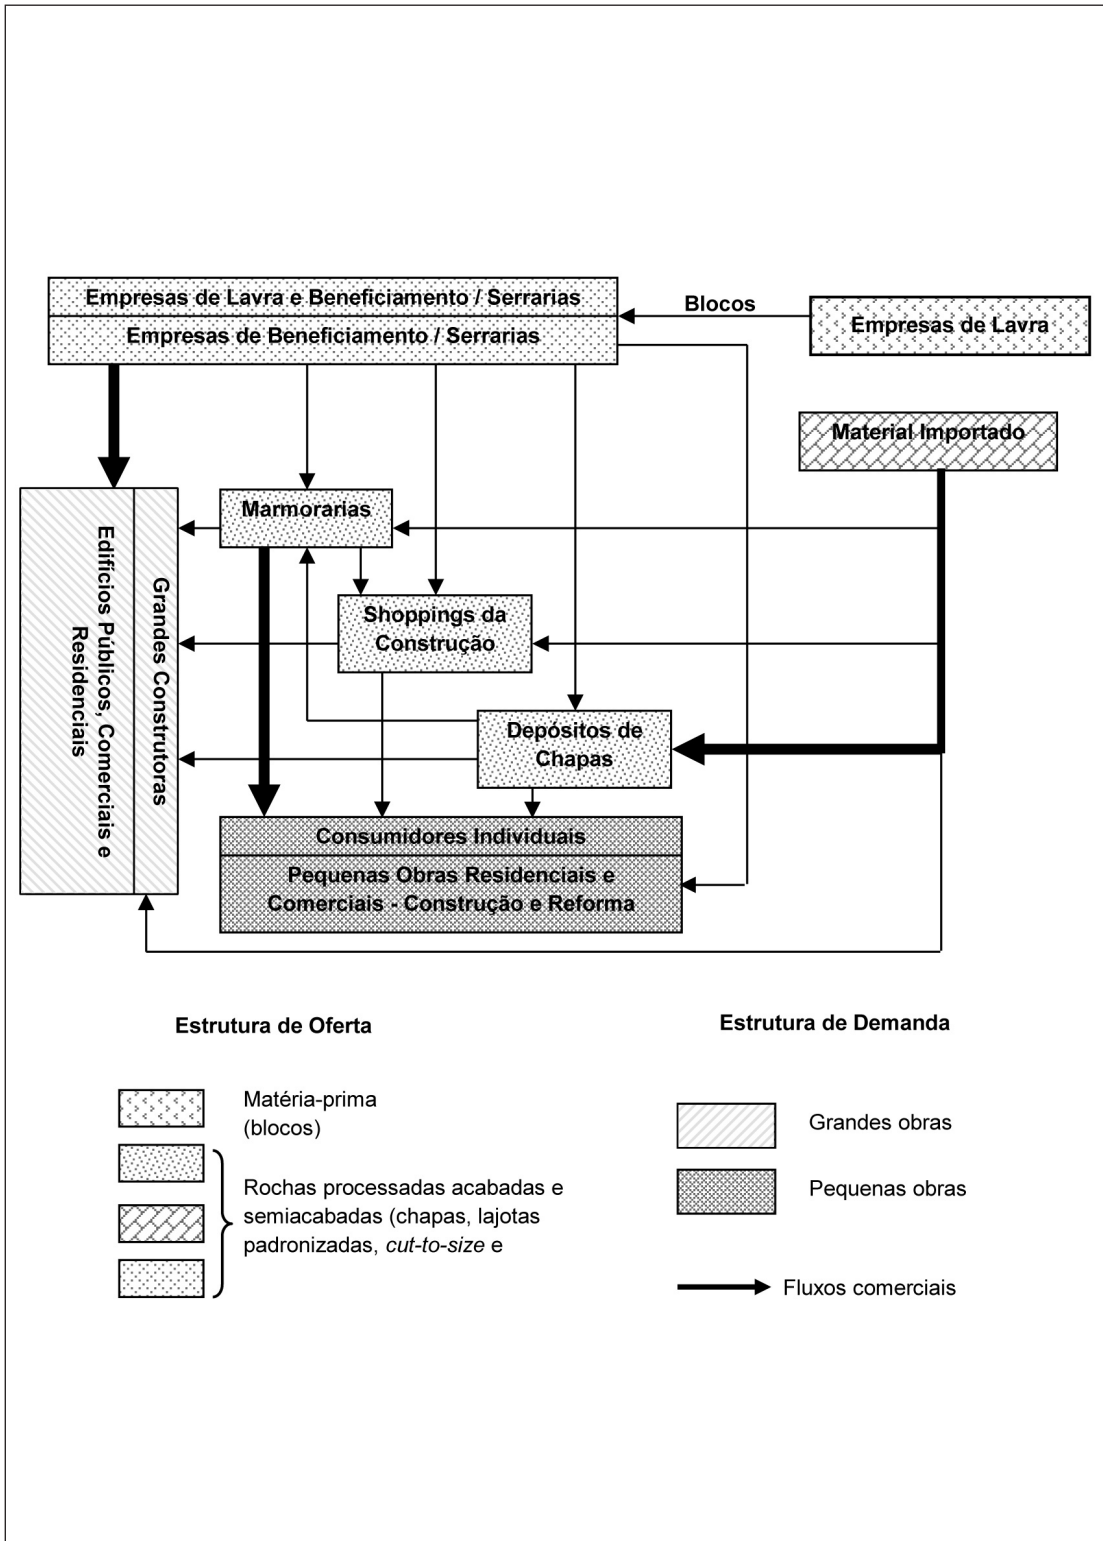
Empresas de Lavra e Beneficiamento / Serrarias
Empresas de Beneficiamento / Serrarias

Blocos

Empresas de Lavra

Material Importado

Marmorarias

Shoppings da Construção

Depósitos de Chapas

Edifícios Públicos, Comerciais e Residenciais

Grandes Construtoras

Consumidores Individuais
Pequenas Obras Residenciais e Comerciais - Construção e Reforma

Estrutura de Oferta

Matéria-prima (blocos)

Rochas processadas acabadas e semiacabadas (chapas, lajotas padronizadas, *cut-to-size* e

Estrutura de Demanda

Grandes obras

Pequenas obras

Fluxos comerciais